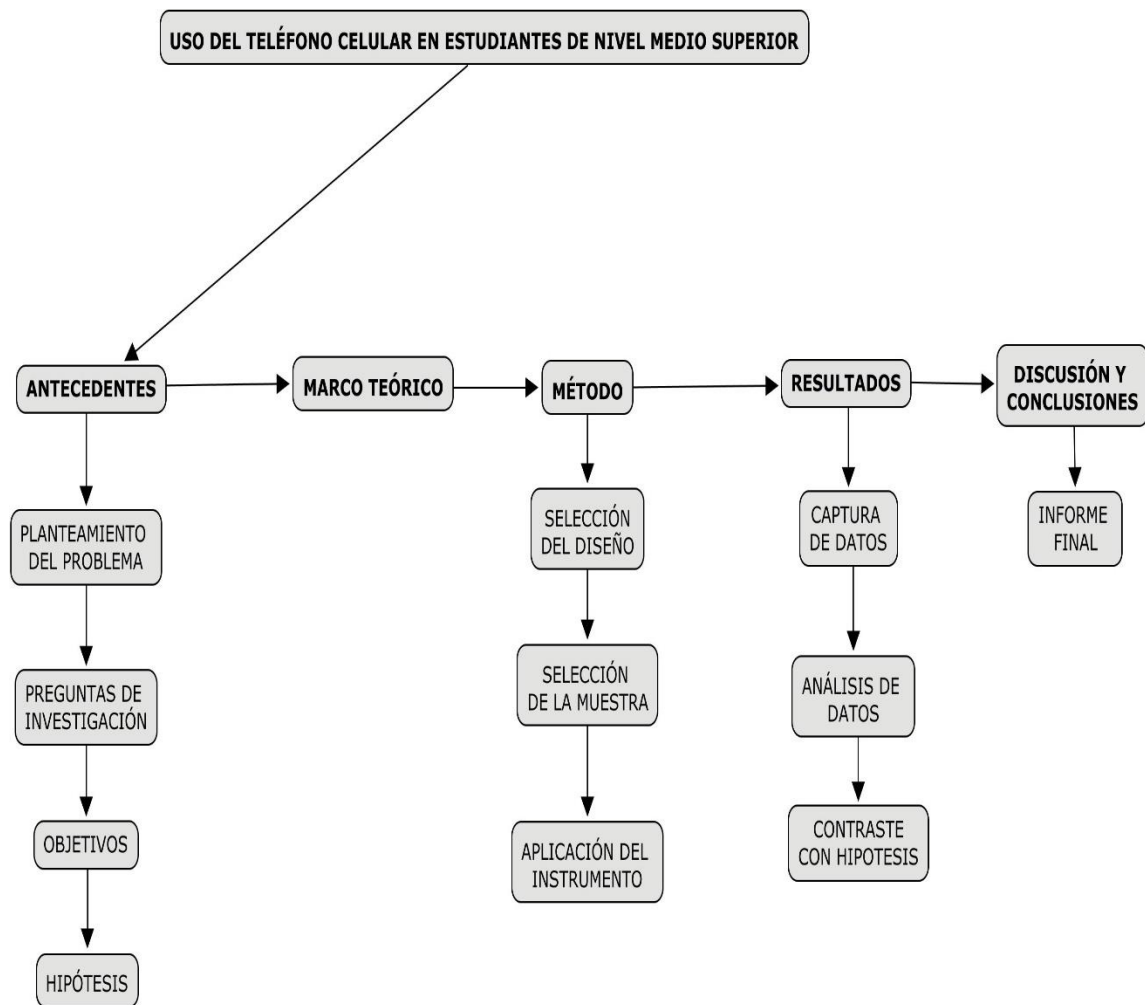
USO DEL TELÉFONO CELULAR EN ESTUDIANTES DE NIVEL MEDIO SUPERIOR

ANTECEDENTES

PLANTEAMIENTO DEL PROBLEMA

PREGUNTAS DE INVESTIGACIÓN

OBJETIVOS

HIPÓTESIS

MARCO TEÓRICO

MÉTODO

SELECCIÓN DEL DISEÑO

SELECCIÓN DE LA MUESTRA

APLICACIÓN DEL INSTRUMENTO

RESULTADOS

CAPTURA DE DATOS

ANÁLISIS DE DATOS

CONTRASTE CON HIPOTESIS

DISCUSIÓN Y CONCLUSIONES

INFORME FINAL